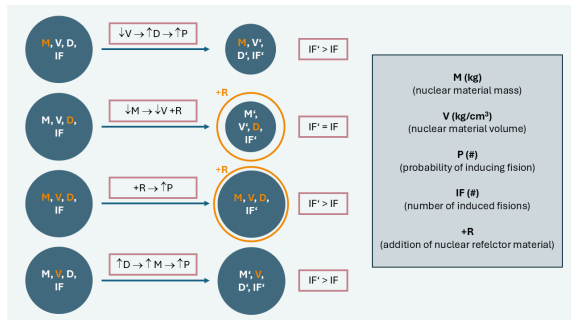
M, V, D, IF

$\downarrow$V $\rightarrow$ $\uparrow$D $\rightarrow$ $\uparrow$P

M, V', D', IF'

IF' > IF

M, V, D, IF

$\downarrow$M $\rightarrow$ $\downarrow$V +R

+R

M', V', D, IF'

IF' = IF

M, V, D, IF

+R $\rightarrow$ $\uparrow$P

+R

M, V, D, IF'

IF' > IF

M, V, D, IF

$\uparrow$D $\rightarrow$ $\uparrow$M $\rightarrow$ $\uparrow$P

M', V, D', IF'

IF' > IF

M (kg)
(nuclear material mass)

V (kg/cm³)
(nuclear material volume)

P (#)
(probability of inducing fision)

IF (#)
(number of induced fissions)

+R
(addition of nuclear refelctor material)